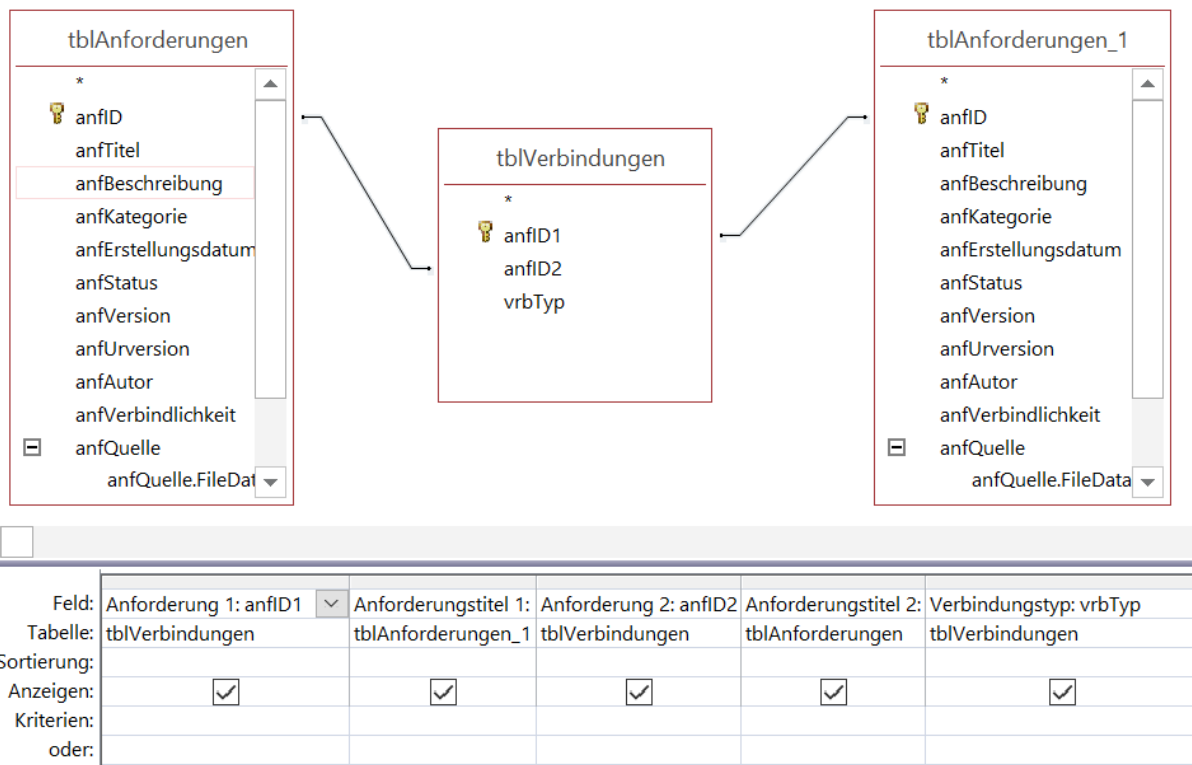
tblAnforderungen

*
anfID
anfTitel
anfBeschreibung
anfKategorie
anfErstellungsdatum
anfStatus
anfVersion
anfUrversion
anfAutor
anfVerbindlichkeit
anfQuelle
anfQuelle.FileDat

tblVerbindungen

*
anfID1
anfID2
vrbTyp

tblAnforderungen_1

*
anfID
anfTitel
anfBeschreibung
anfKategorie
anfErstellungsdatum
anfStatus
anfVersion
anfUrversion
anfAutor
anfVerbindlichkeit
anfQuelle
anfQuelle.FileData

| | | | | | |
|---|---|---|---|---|---|
| Feld: | Anforderung 1: anfID1 | Anforderungstitel 1: | Anforderung 2: anfID2 | Anforderungstitel 2: | Verbindungstyp: vrbTyp |
| Tabelle: | tblVerbindungen | tblAnforderungen_1 | tblVerbindungen | tblAnforderungen | tblVerbindungen |
| Sortierung: | | | | | |
| Anzeigen: | ☑ | ☑ | ☑ | ☑ | ☑ |
| Kriterien: | | | | | |
| oder: | | | | | |